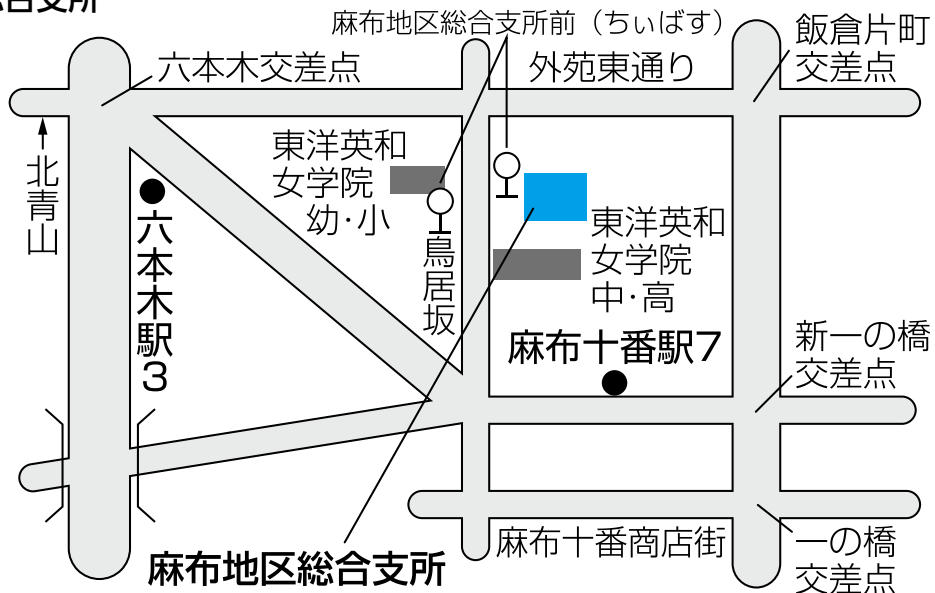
総合支所

麻布地区総合支所前（ちぃばす）

六本木交差点

外苑東通り

飯倉片町交差点

北青山

東洋英和女学院幼・小

鳥居坂

東洋英和女学院中・高

六本木駅3

麻布十番駅7

新一の橋交差点

麻布十番商店街

一の橋交差点

麻布地区総合支所